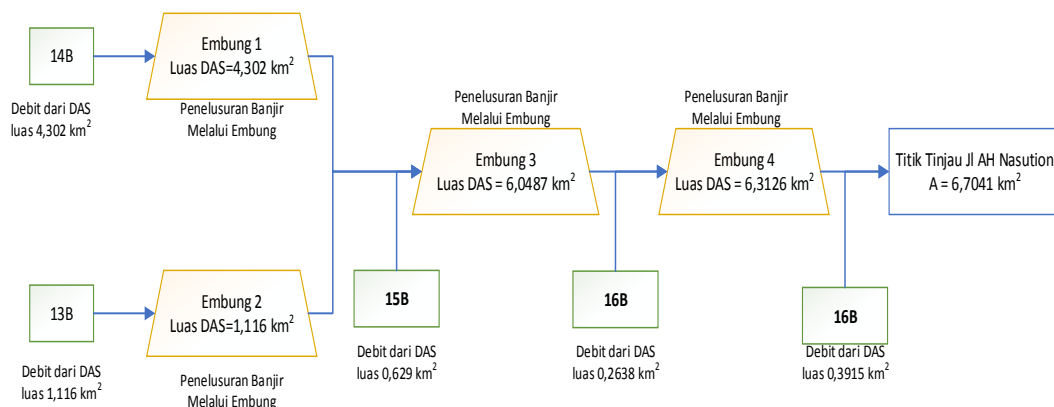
14B

Debit dari DAS luas 4,302 km$^2$

Embung 1
Luas DAS=4,302 km$^2$

Penelusuran Banjir Melalui Embung

13B

Debit dari DAS luas 1,116 km$^2$

Embung 2
Luas DAS=1,116 km$^2$

Penelusuran Banjir Melalui Embung

Penelusuran Banjir Melalui Embung

Embung 3
Luas DAS = 6,0487 km$^2$

15B

Debit dari DAS luas 0,629 km$^2$

Penelusuran Banjir Melalui Embung

Embung 4
Luas DAS = 6,3126 km$^2$

16B

Debit dari DAS luas 0,2638 km$^2$

16B

Debit dari DAS luas 0,3915 km$^2$

Titik Tinjau Jl AH Nasution
A = 6,7041 km$^2$